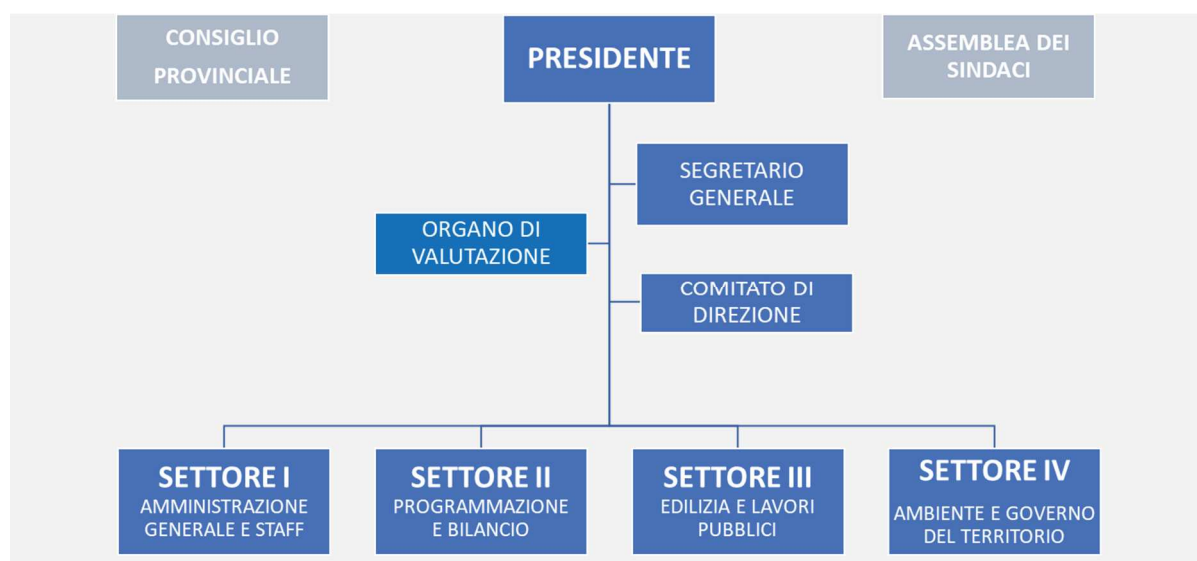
CONSIGLIO PROVINCIALE

PRESIDENTE

ASSEMBLEA DEI SINDACI

SEGRETARIO GENERALE

ORGANO DI VALUTAZIONE

COMITATO DI DIREZIONE

SETTORE I
AMMINISTRAZIONE GENERALE E STAFF

SETTORE II
PROGRAMMAZIONE E BILANCIO

SETTORE III
EDILIZIA E LAVORI PUBBLICI

SETTORE IV
AMBIENTE E GOVERNO DEL TERRITORIO